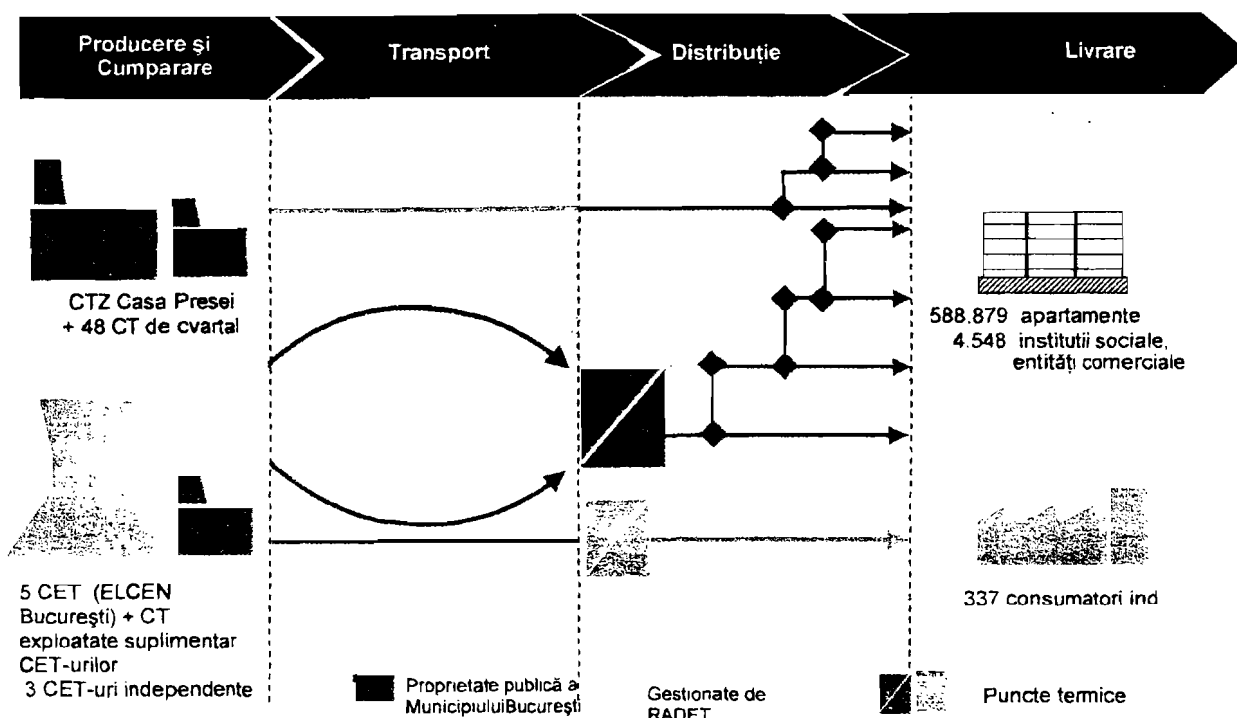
Producere şi Cumparare

Transport

Distribuţie

Livrare

CTZ Casa Presei + 48 CT de cvartal

588.879 apartamente
4.548 institutii sociale, entităţi comerciale

5 CET (ELCEN Bucureşti) + CT exploatate suplimentar CET-urilor
3 CET-uri independente

337 consumatori ind

Proprietate publică a MunicipiuluiBucureşti

Gestionate de RADET

Puncte termice